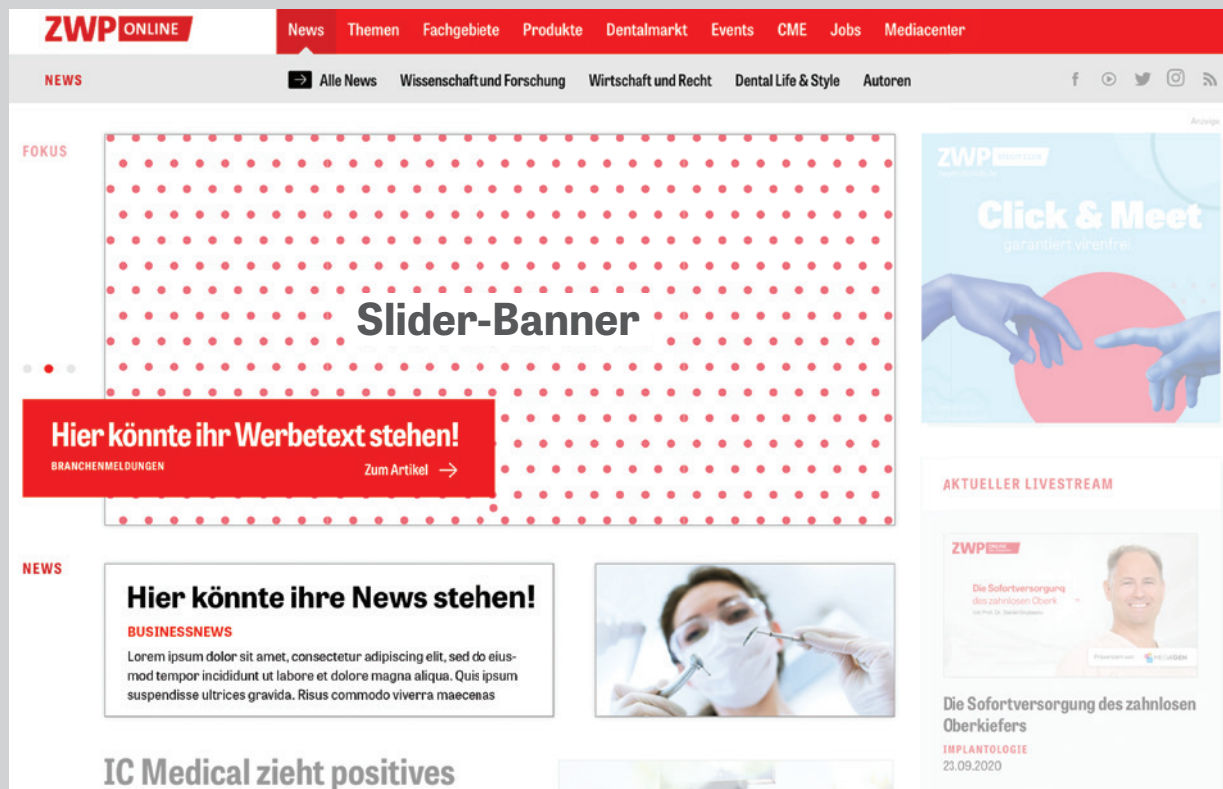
ZWP ONLINE

News Themen Fachgebiete Produkte Dentalmarkt Events CME Jobs Mediacenter

NEWS

Alle News Wissenschaft und Forschung Wirtschaft und Recht Dental Life & Style Autoren

Anzeige

FOKUS

Slider-Banner

Hier könnte ihr Werbetext stehen!

BRANCHENMELDUNGEN

Zum Artikel

ZWP

Click & Meet

garantiert virenfrei

AKTUELLER LIVESTREAM

ZWP

Die Sofortversorgung des zahnlosen Oberk

NEWS

Hier könnte ihre News stehen!

BUSINESSNEWS

Lorem ipsum dolor sit amet, consectetur adipiscing elit, sed do eiusmod tempor incididunt ut labore et dolore magna aliqua. Quis ipsum suspendisse ultrices gravida. Risus commodo viverra maecenas

Die Sofortversorgung des zahnlosen Oberkiefers

IMPLANTOLOGIE

23.09.2020

IC Medical zieht positives